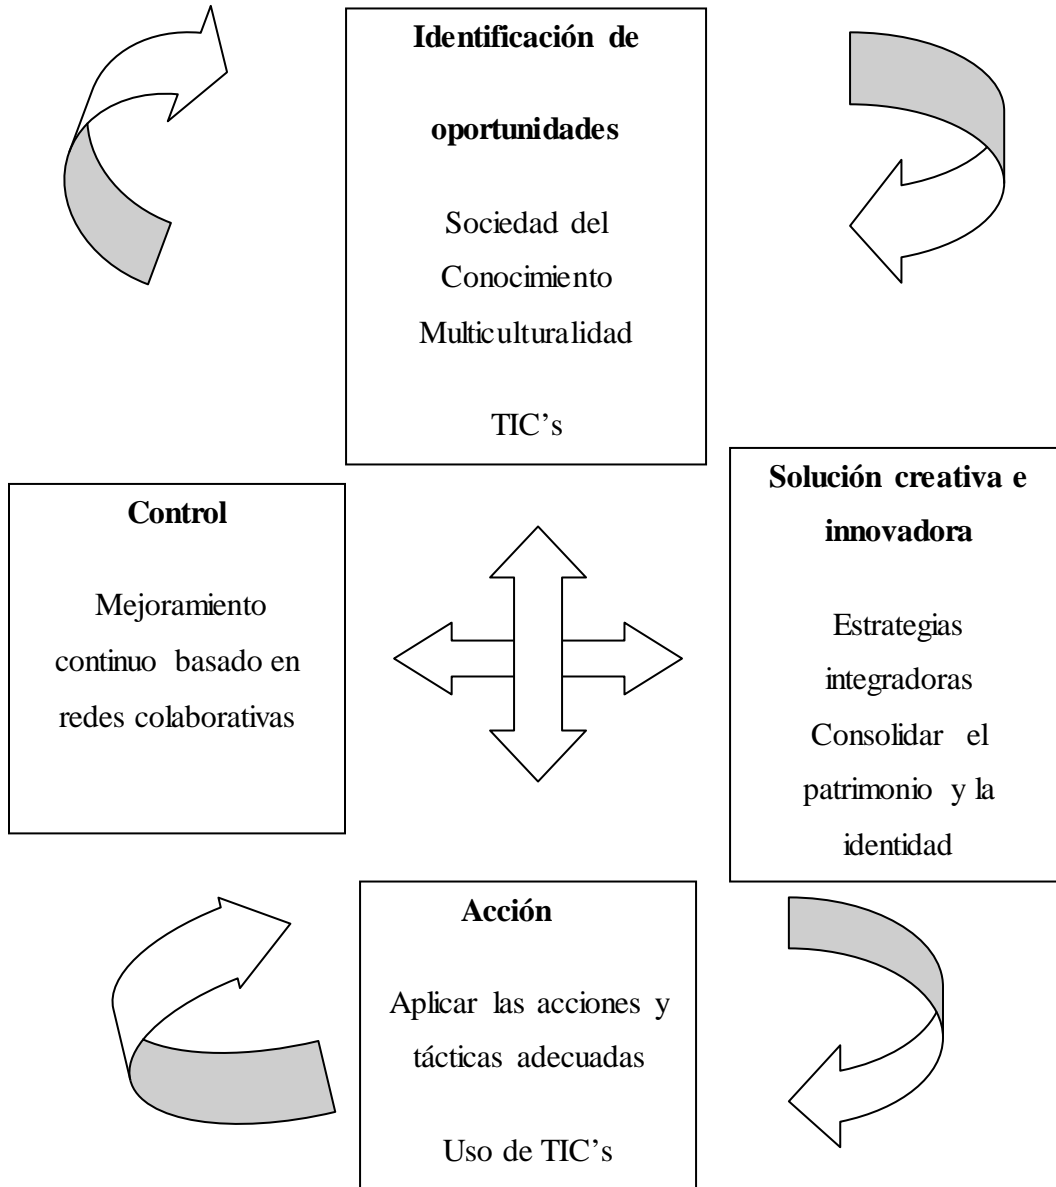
Identificación de oportunidades

Sociedad del Conocimiento Multiculturalidad

TIC's

Control

Mejoramiento continuo basado en redes colaborativas

Solución creativa e innovadora

Estrategias integradoras Consolidar el patrimonio y la identidad

Acción

Aplicar las acciones y tácticas adecuadas

Uso de TIC's